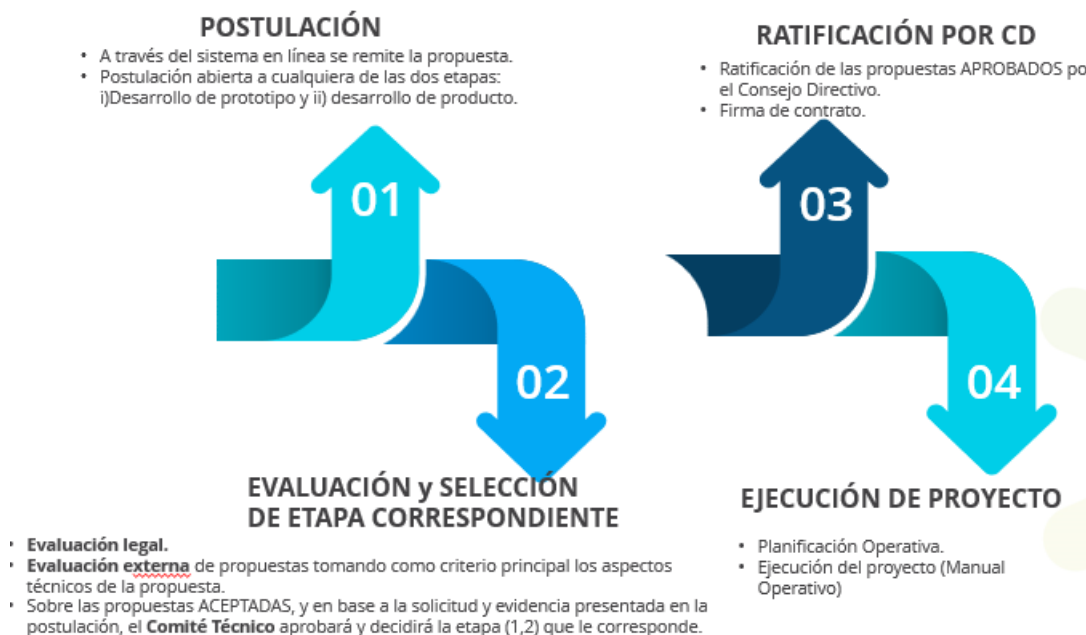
POSTULACIÓN

- A través del sistema en línea se remite la propuesta.
- Postulación abierta a cualquiera de las dos etapas: i)Desarrollo de prototipo y ii) desarrollo de producto.

RATIFICACIÓN POR CD

- Ratificación de las propuestas APROBADOS po el Consejo Directivo.
- Firma de contrato.

01

03

02

04

EVALUACIÓN y SELECCIÓN DE ETAPA CORRESPONDIENTE

- **Evaluación legal.**
- **Evaluación externa** de propuestas tomando como criterio principal los aspectos técnicos de la propuesta.
- Sobre las propuestas ACEPTADAS, y en base a la solicitud y evidencia presentada en la postulación, el **Comité Técnico** aprobará y decidirá la etapa (1,2) que le corresponde.

EJECUCIÓN DE PROYECTO

- Planificación Operativa.
- Ejecución del proyecto (Manual Operativo)